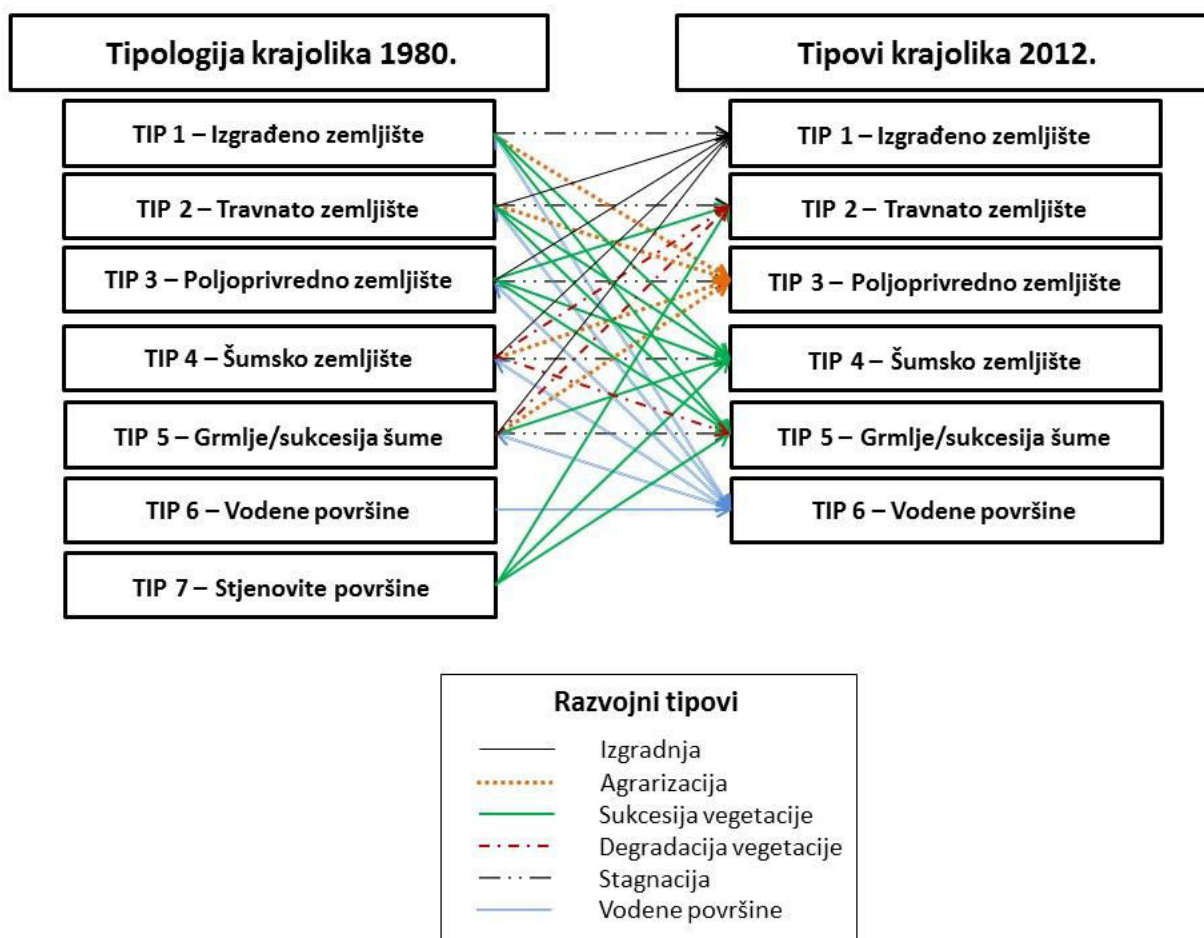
Tipologija krajolika 1980.

TIP 1 – Izgrađeno zemljište

TIP 2 – Travnato zemljište

TIP 3 – Poljoprivredno zemljište

TIP 4 – Šumsko zemljište

TIP 5 – Grmlje/sukcesija šume

TIP 6 – Vodene površine

TIP 7 – Stjenovite površine

Tipovi krajolika 2012.

TIP 1 – Izgrađeno zemljište

TIP 2 – Travnato zemljište

TIP 3 – Poljoprivredno zemljište

TIP 4 – Šumsko zemljište

TIP 5 – Grmlje/sukcesija šume

TIP 6 – Vodene površine

Razvojni tipovi

Izgradnja

Agrarizacija

Sukcesija vegetacije

Degradacija vegetacije

Stagnacija

Vodene površine